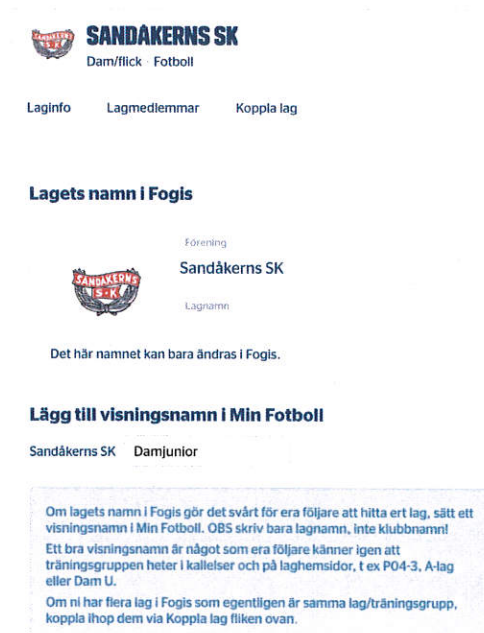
SANDÅKERNS SK
Dam/flick · Fotboll

Laginfo Lagmedlemmar Koppla lag

Lagets namn i Fogis

Förening
Sandåkerns SK
Lagnamn

Det här namnet kan bara ändras i Fogis.

Lägg till visningsnamn i Min Fotboll

Sandåkerns SK Damjunior

Om lagets namn i Fogis gör det svårt för era följare att hitta ert lag, sätt ett visningsnamn i Min Fotboll. OBS skriv bara lagnamn, inte klubbnamn!

Ett bra visningsnamn är något som era följare känner igen att träningsgruppen heter i kallelser och på laghemsidor, t ex P04-3, A-lag eller Dam U.

Om ni har flera lag i Fogis som egentligen är samma lag/träningsgrupp, koppla ihop dem via Koppla lag fliken ovan.